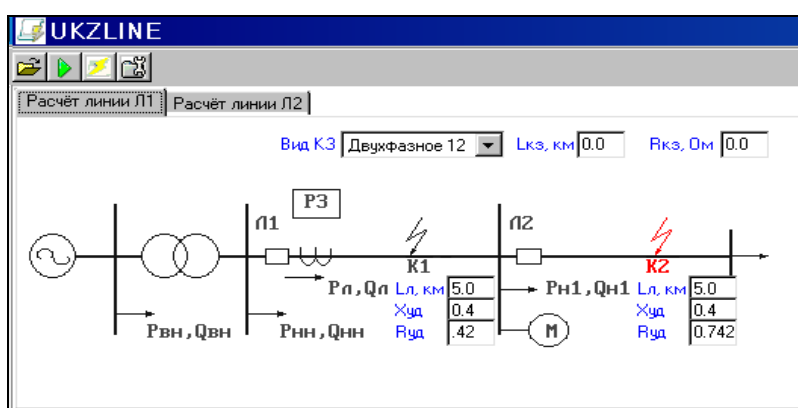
UKZLINE

Расчёт линии Л1 | Расчёт линии Л2

Вид КЗ Двухфазное 12 Lкз, км 0.0 Rкз, Ом 0.0

РЗ

Л1

Л2

К1

К2

Рл,Qл Lл, км 5.0
Худ 0.4
Rуд .42

Рн1,Qн1 Lл, км 5.0
Худ 0.4
Rуд 0.742

М

Рвн,Qвн

Рнн,Qнн